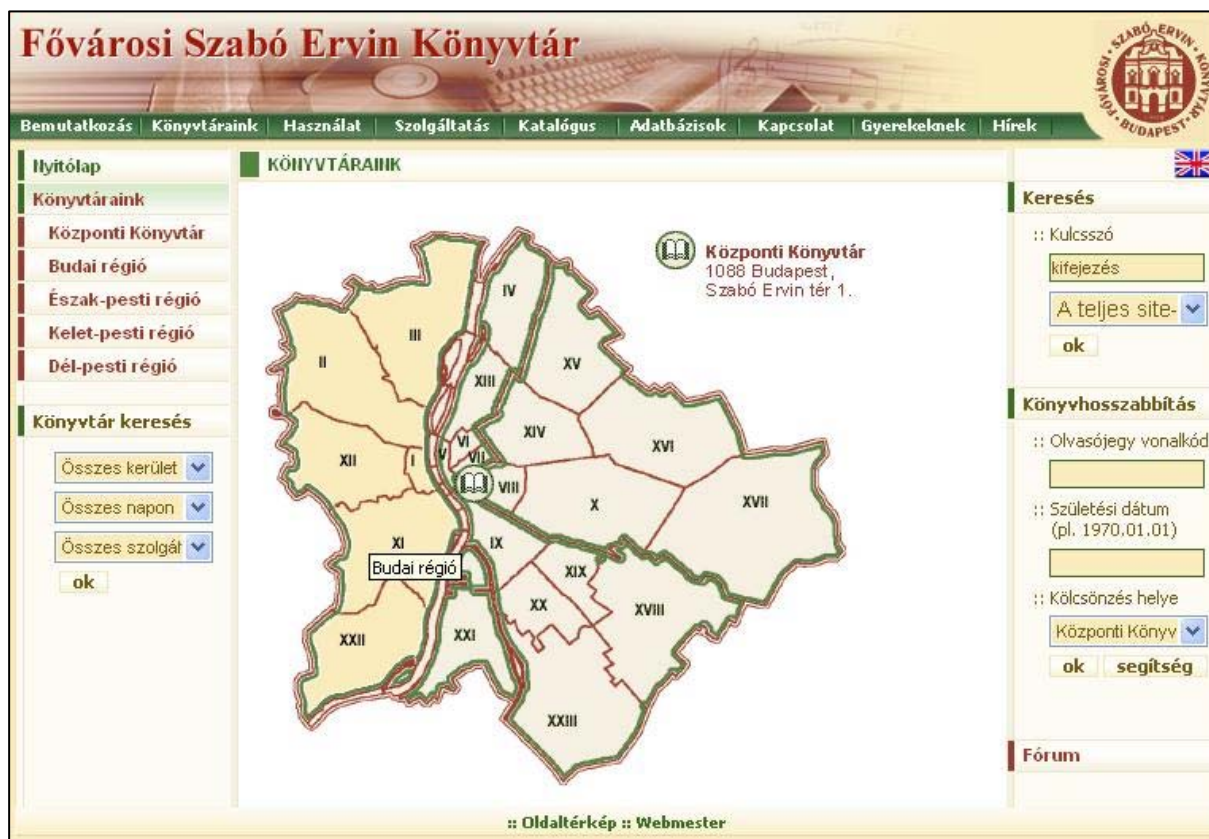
Fővárosi Szabó Ervin Könyvtár

FŐVÁROSI SZABÓ ERVIN KÖNYVTÁR BUDAPEST

Bemutatkozás | Könyvtáraink | Használat | Szolgáltatás | Katalógus | Adatbázisok | Kapcsolat | Gyerekeknek | Hírek

Nyitólap
Könyvtáraink
Központi Könyvtár
Budai régió
Észak-pesti régió
Kelet-pesti régió
Dél-pesti régió

Könyvtár keresés
Összes kerület
Összes napon
Összes szolgál
ok

KÖNYVTÁRAINK

Központi Könyvtár
1088 Budapest,
Szabó Ervin tér 1.

IV
III
II
XV
XIII
XIV
XVI
VI
VII
XII
I
V
VIII
X
XVII
XI
IX
Budai régió
XIX
XX
XVIII
XXII
XXI
XXIII

Keresés
:: Kulcsszó
kifejezés
A teljes site-
ok

Könyvhosszabbítás
:: Olvasójegy vonalkód
:: Születési dátum (pl. 1970.01.01)
:: Kölcsönzés helye
Központi Könyv
ok segítség

Fórum

:: Oldaltérkép :: Webmester